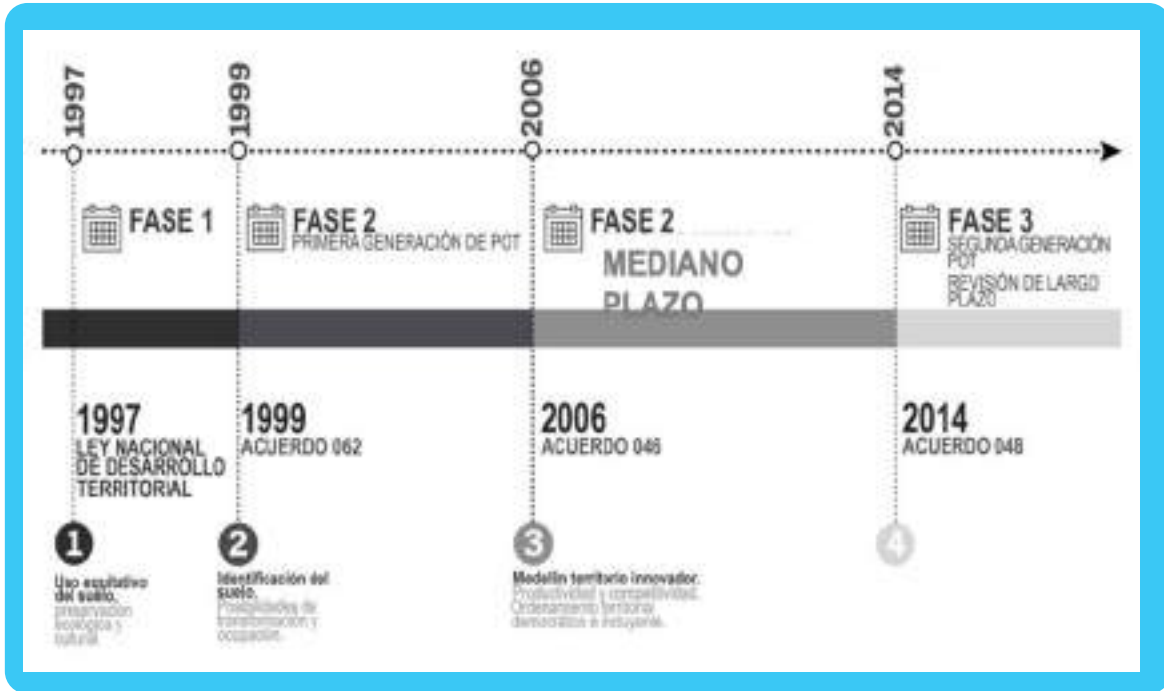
1997

1999

2006

2014

FASE 1

FASE 2
PRIMERA GENERACIÓN DE POT

FASE 2
MEDIANO PLAZO

FASE 3
SEGUNDA GENERACIÓN POT
REVISIÓN DE LARGO PLAZO

1997
LEY NACIONAL DE DESARROLLO TERRITORIAL

1999
ACUERDO 062

2006
ACUERDO 046

2014
ACUERDO 048

1
Uso equitativo del suelo, preservación ecológica y cultural.

2
Identificación del suelo. Posibilidades de transformación y ocupación.

3
Medellín territorio innovador. Productividad y competitividad. Ordenamiento territorial democrático e incluyente.

4